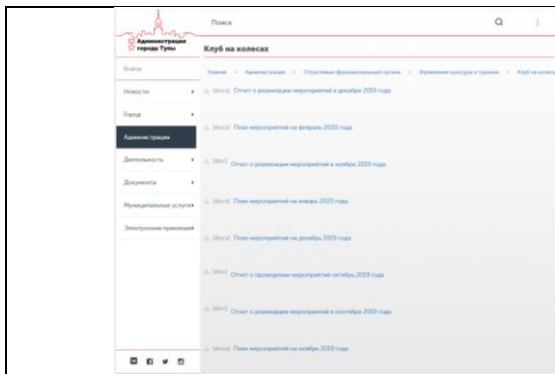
Администрация города Тулы

Поиск

Войти

Новости

Город

Администрация

Деятельность

Документы

Муниципальные услуги

Электронная приемная

Клуб на колесах

Главная > Администрация > Отраслевые функциональные органы > Управление культуры и туризма > Клуб на колеса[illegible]

[Word] Отчет о реализации мероприятий в декабре 2019 года

[Word] План мероприятий на февраль 2020 года

[Word] Отчет о реализации мероприятий в ноябре 2019 года

[Word] План мероприятий на январь 2020 года

[Word] План мероприятий на декабрь 2019 года

[Word] Отчет о проведении мероприятий октябрь 2019 года

[Word] Отчет о реализации мероприятий в сентябре 2019 года

[Word] План мероприятий на ноябрь 2019 года